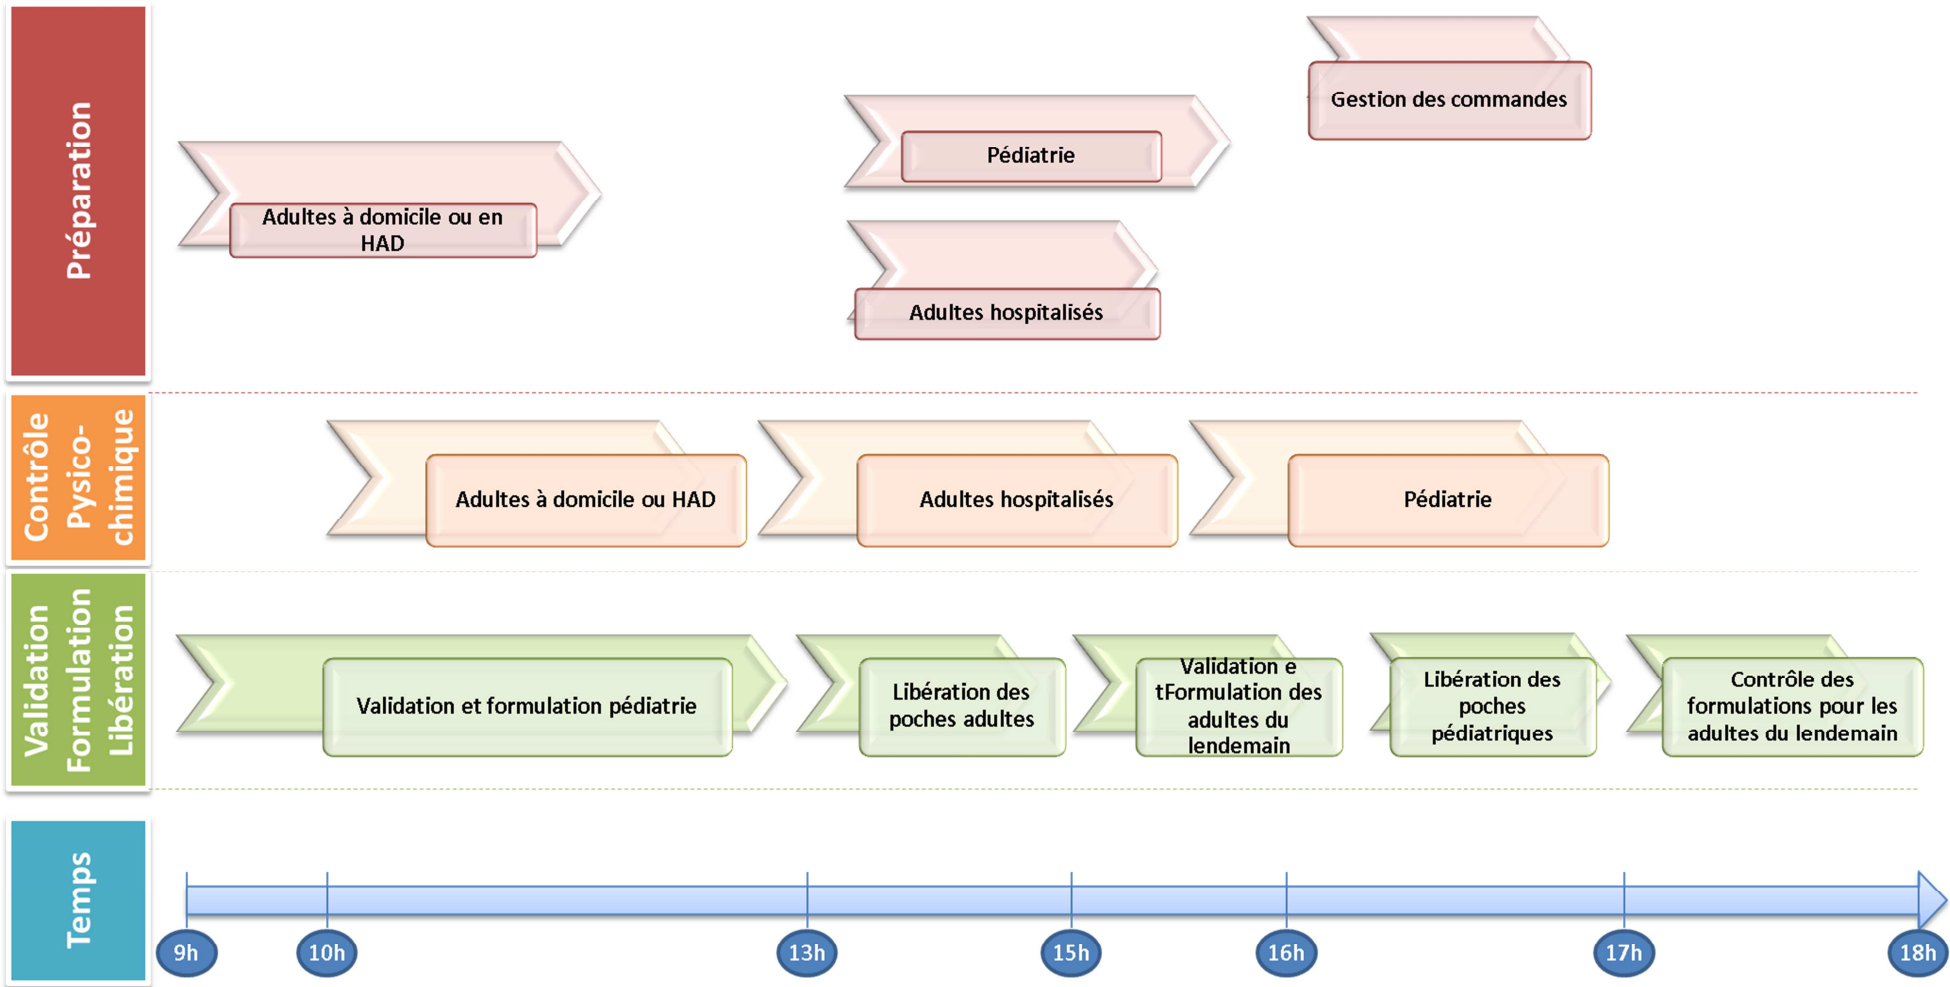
Préparation

Gestion des commandes

Pédiatrie

Adultes à domicile ou en HAD

Adultes hospitalisés

Contrôle Pysico-chimique

Adultes à domicile ou HAD

Adultes hospitalisés

Pédiatrie

Validation Formulation Libération

Validation et formulation pédiatrie

Libération des poches adultes

Validation e tFormulation des adultes du lendemain

Libération des poches pédiatriques

Contrôle des formulations pour les adultes du lendemain

Temps

9h

10h

13h

15h

16h

17h

18h